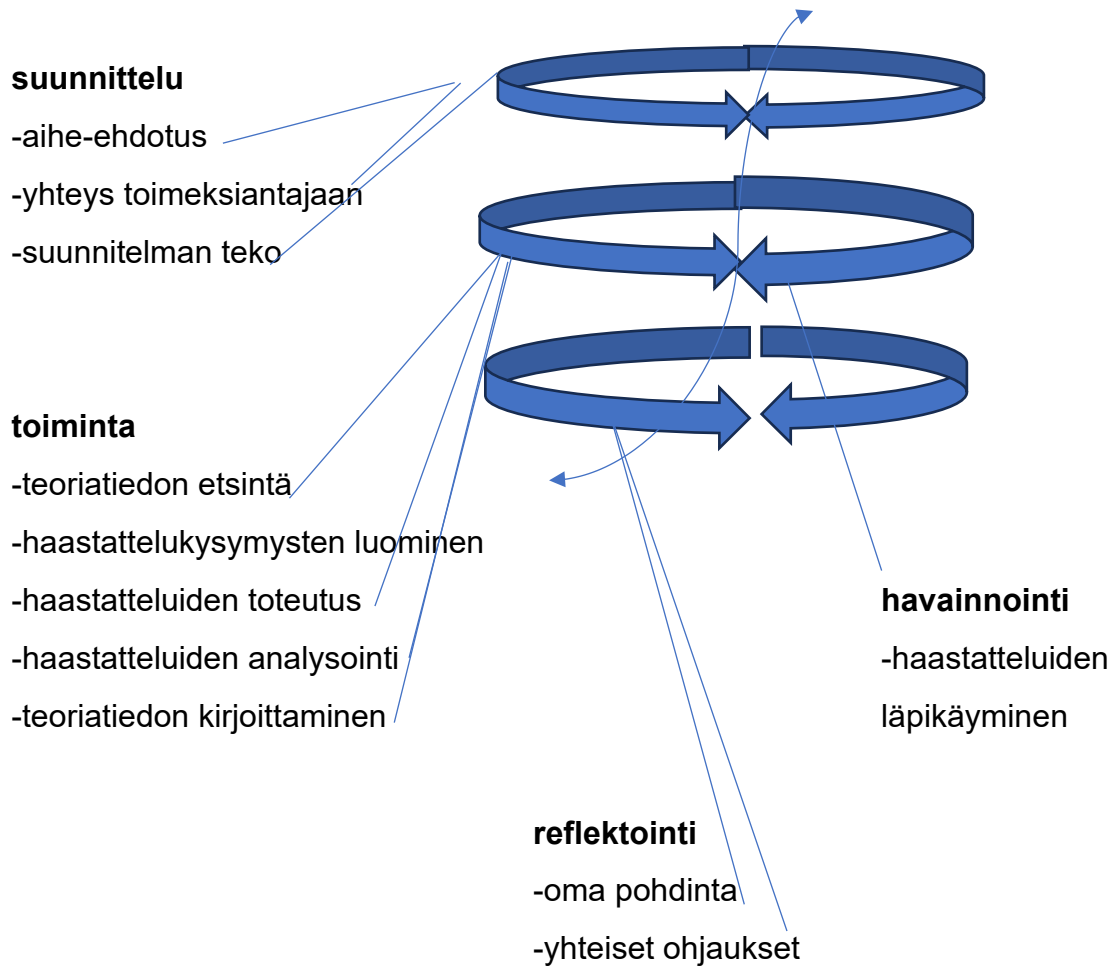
**suunnittelu**

-aihe-ehdotus

-yhteys toimeksiantajaan

-suunnitelman teko

**toiminta**

-teoriatiedon etsintä

-haastattelukysymysten luominen

-haastatteluiden toteutus

-haastatteluiden analysointi

-teoriatiedon kirjoittaminen

**havainnointi**

-haastatteluiden läpikäyminen

**reflektointi**

-oma pohdinta

-yhteiset ohjaukset